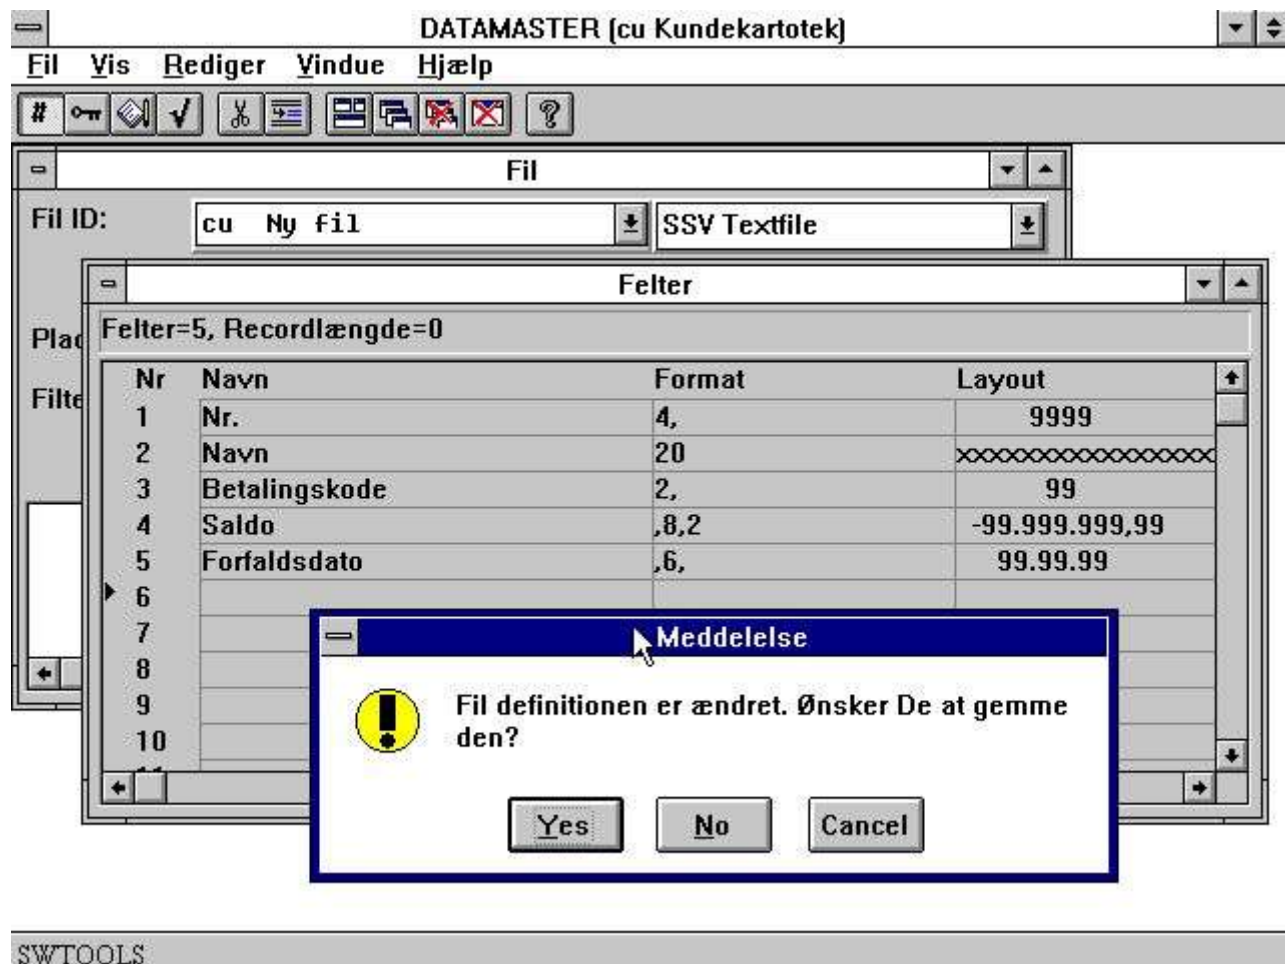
DATAMASTER (cu Kundekartotek)

Fil Vis Rediger Vindue Hjælp

Fil

Fil ID: cu Ny fil SSV Textfile

Plac

Filte

Felter

Felter=5, Recordlængde=0

| Nr | Navn | Format | Layout |
|---|---|---|---|
| 1 | Nr. | 4, | 9999 |
| 2 | Navn | 20 | xxxxxxxxxxxxxxxxxxxx |
| 3 | Betalingskode | 2, | 99 |
| 4 | Saldo | ,8,2 | -99.999.999,99 |
| 5 | Forfaldsdato | ,6, | 99.99.99 |
| 6 | | | |
| 7 | | | |
| 8 | | | |
| 9 | | | |
| 10 | | | |

Meddelelse

Fil definitionen er ændret. Ønsker De at gemme den?

Yes No Cancel

SWTOOLS